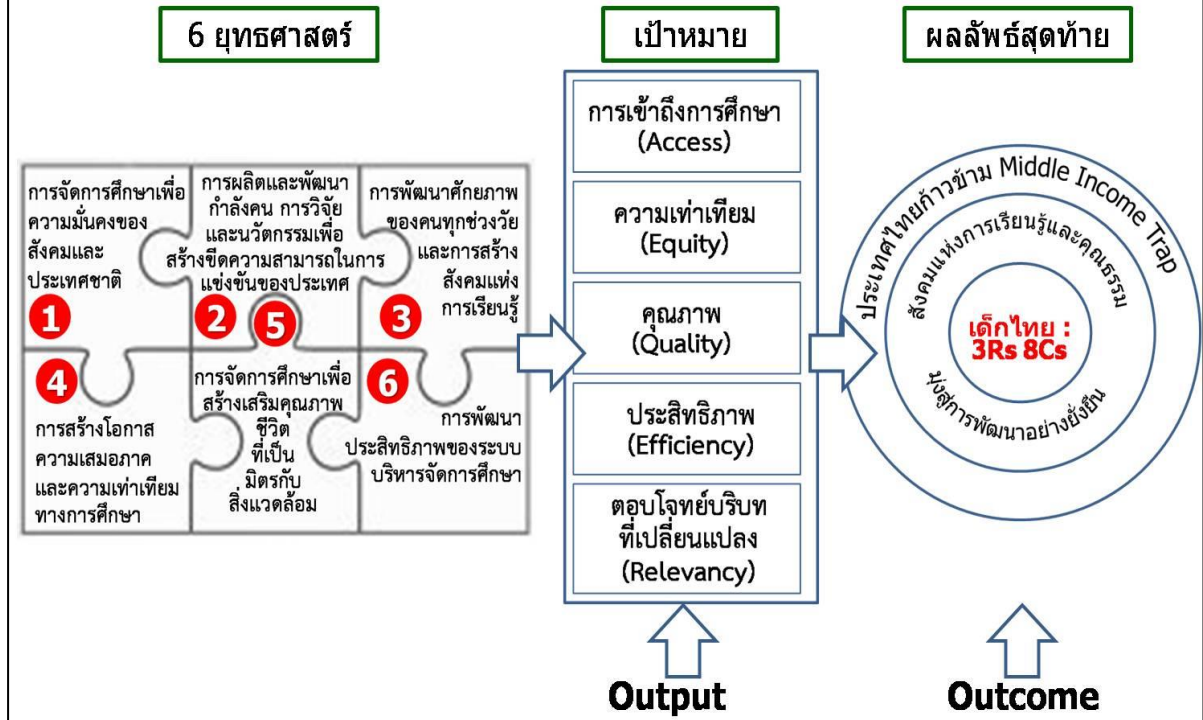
6 ยุทธศาสตร์

การจัดการศึกษาเพื่อความมั่นคงของสังคมและประเทศชาติ
1

การผลิตและพัฒนากำลังคน การวิจัยและนวัตกรรมเพื่อสร้างขีดความสามารถในการแข่งขันของประเทศ
2

5

การพัฒนาศักยภาพของคนทุกช่วงวัยและการสร้างสังคมแห่งการเรียนรู้
3

4
การสร้างโอกาสความเสมอภาคและความเท่าเทียมทางการศึกษา

การจัดการศึกษาเพื่อสร้างเสริมคุณภาพชีวิตที่เป็นมิตรกับสิ่งแวดล้อม

6
การพัฒนาประสิทธิภาพของระบบบริหารจัดการศึกษา

เป้าหมาย

การเข้าถึงการศึกษา (Access)

ความเท่าเทียม (Equity)

คุณภาพ (Quality)

ประสิทธิภาพ (Efficiency)

ตอบโจทย์บริบทที่เปลี่ยนแปลง (Relevancy)

Output

ผลลัพธ์สุดท้าย

ประเทศไทยก้าวข้าม Middle Income Trap

สังคมแห่งการเรียนรู้และคุณธรรม

เด็กไทย : 3Rs 8Cs

มุ่งสู่การพัฒนาอย่างยั่งยืน

Outcome